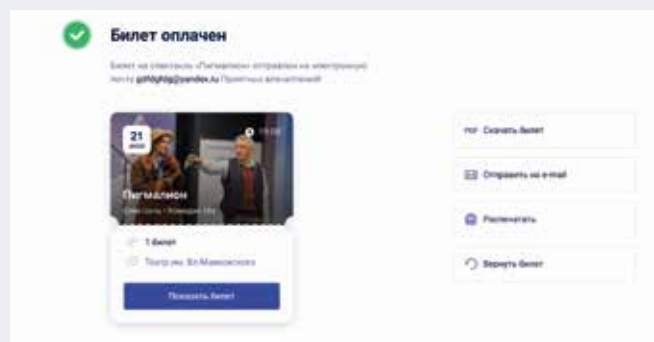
Билет оплачен

Билет на спектакль «Пигмалион» отправлен на электронную почту gdhfghfg@yandex.ru Приятных впечатлений!

21 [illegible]

19:00

Пигмалион

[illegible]

1 билет

Театр им. Вл.Маяковского

Показать билет

PDF Скачать билет

Отправить на e-mail

Распечатать

Вернуть билет